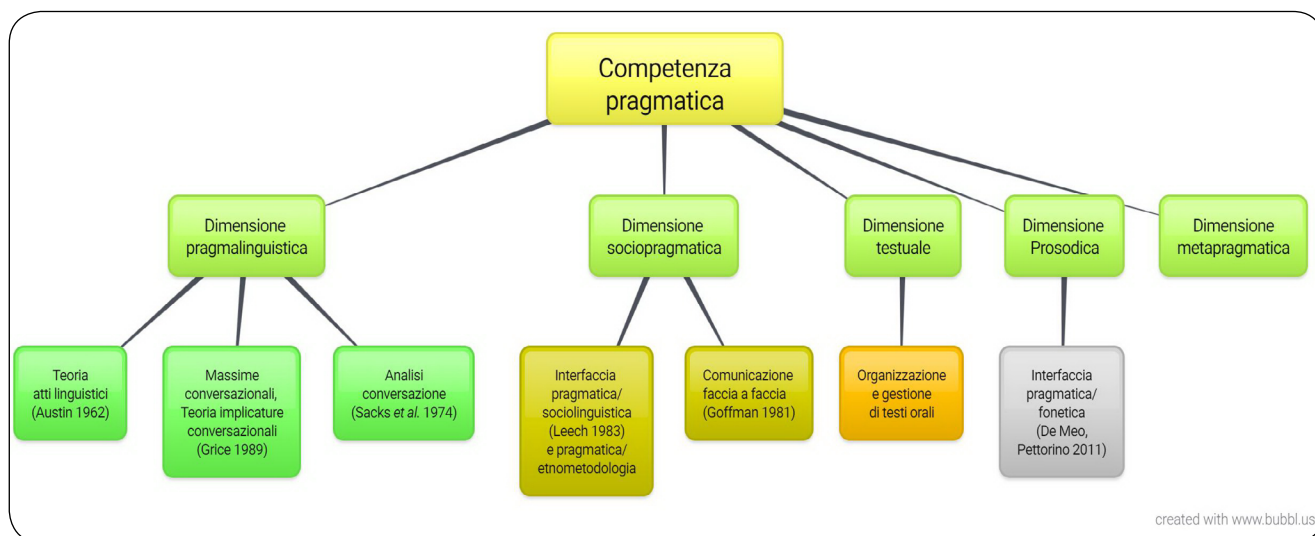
Competenza pragmatica

Dimensione pragmalinguistica

Dimensione sociopragmatica

Dimensione testuale

Dimensione Prosodica

Dimensione metapragmatica

Teoria atti linguistici (Austin 1962)

Massime conversazionali, Teoria implicature conversazionali (Grice 1989)

Analisi conversazione (Sacks *et al.* 1974)

Interfaccia pragmatica/ sociolinguistica (Leech 1983) e pragmatica/ etnometodologia

Comunicazione faccia a faccia (Goffman 1981)

Organizzazione e gestione di testi orali

Interfaccia pragmatica/ fonetica (De Meo, Pettorino 2011)

created with www.bubbl.us